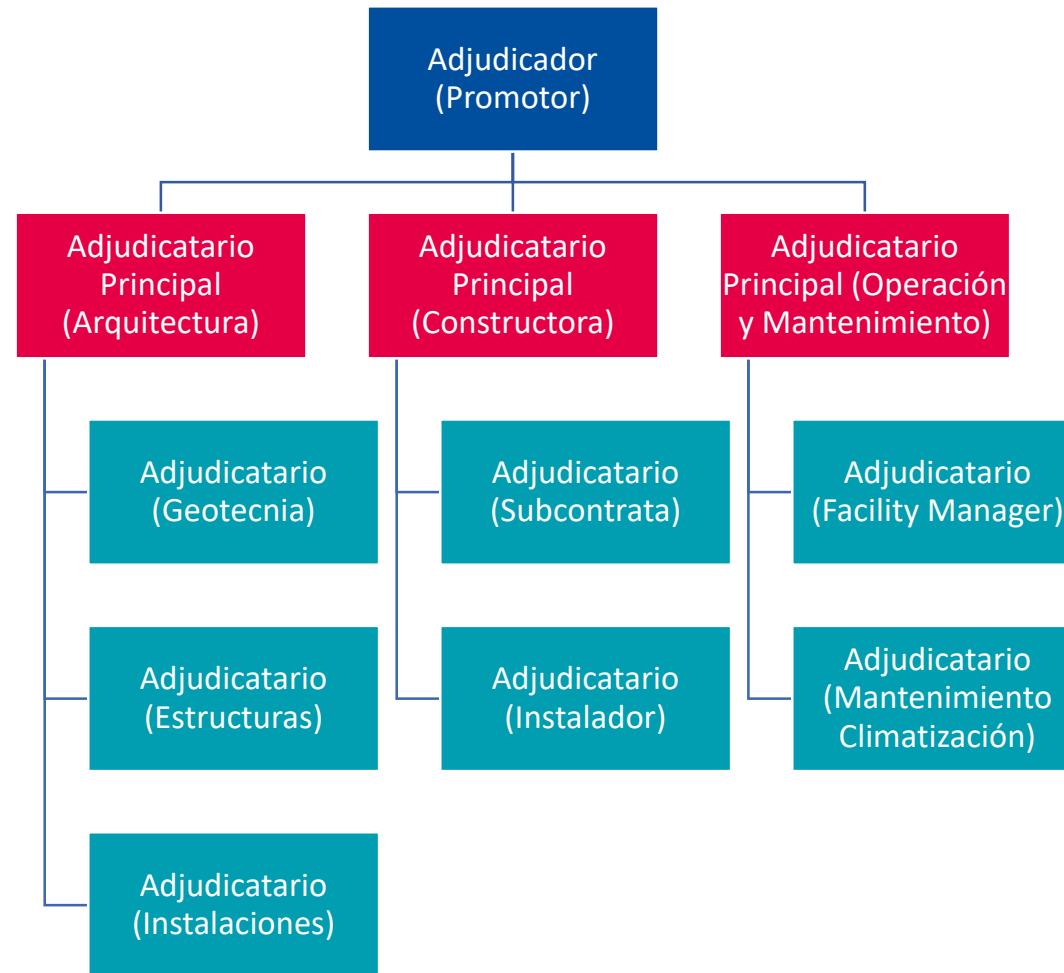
Adjudicador (Promotor)

Adjudicatario Principal (Arquitectura)

Adjudicatario Principal (Constructora)

Adjudicatario Principal (Operación y Mantenimiento)

Adjudicatario (Geotecnia)

Adjudicatario (Estructuras)

Adjudicatario (Instalaciones)

Adjudicatario (Subcontrata)

Adjudicatario (Instalador)

Adjudicatario (Facility Manager)

Adjudicatario (Mantenimiento Climatización)